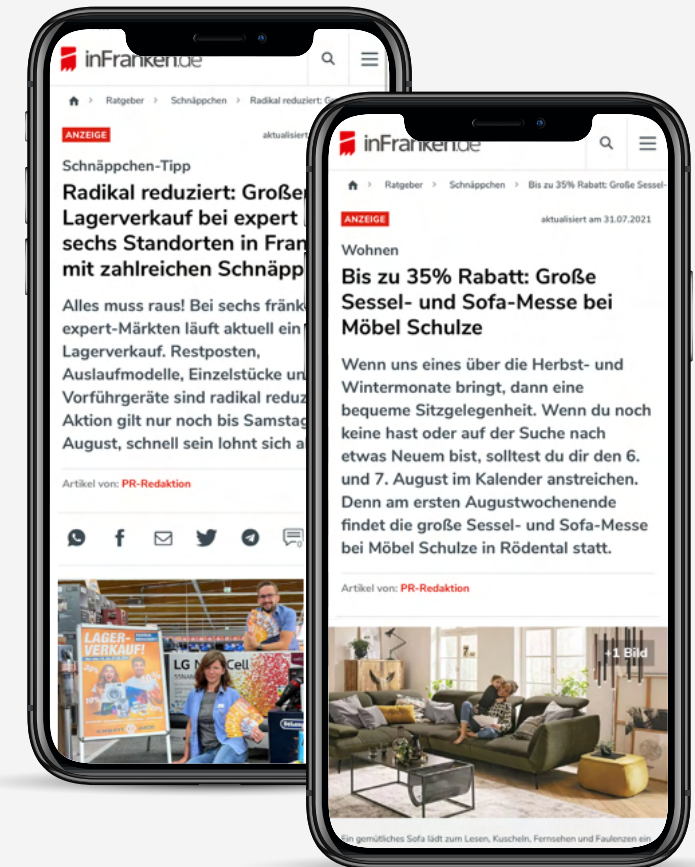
inFranken.de

Ratgeber > Schnäppchen > Radikal reduziert: G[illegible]

ANZEIGE

aktualisiert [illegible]

Schnäppchen-Tipp

Radikal reduziert: Großer Lagerverkauf bei expert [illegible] sechs Standorten in Fran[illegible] mit zahlreichen Schnäpp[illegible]

Alles muss raus! Bei sechs fränk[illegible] expert-Märkten läuft aktuell ein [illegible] Lagerverkauf. Restposten, Auslaufmodelle, Einzelstücke un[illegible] Vorführgeräte sind radikal reduz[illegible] Aktion gilt nur noch bis Samstag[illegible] August, schnell sein lohnt sich a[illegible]

Artikel von: PR-Redaktion

LAGER-VERKAUF!

LG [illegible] Cell

inFranken.de

Ratgeber > Schnäppchen > Bis zu 35% Rabatt: Große Sessel-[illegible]

ANZEIGE

aktualisiert am 31.07.2021

Wohnen

Bis zu 35% Rabatt: Große Sessel- und Sofa-Messe bei Möbel Schulze

Wenn uns eines über die Herbst- und Wintermonate bringt, dann eine bequeme Sitzgelegenheit. Wenn du noch keine hast oder auf der Suche nach etwas Neuem bist, solltest du dir den 6. und 7. August im Kalender anstreichen. Denn am ersten Augustwochenende findet die große Sessel- und Sofa-Messe bei Möbel Schulze in Rödental statt.

Artikel von: PR-Redaktion

+1 Bild

Ein gemütliches Sofa lädt zum Lesen, Kuscheln, Fernsehen und Faulenzen ein